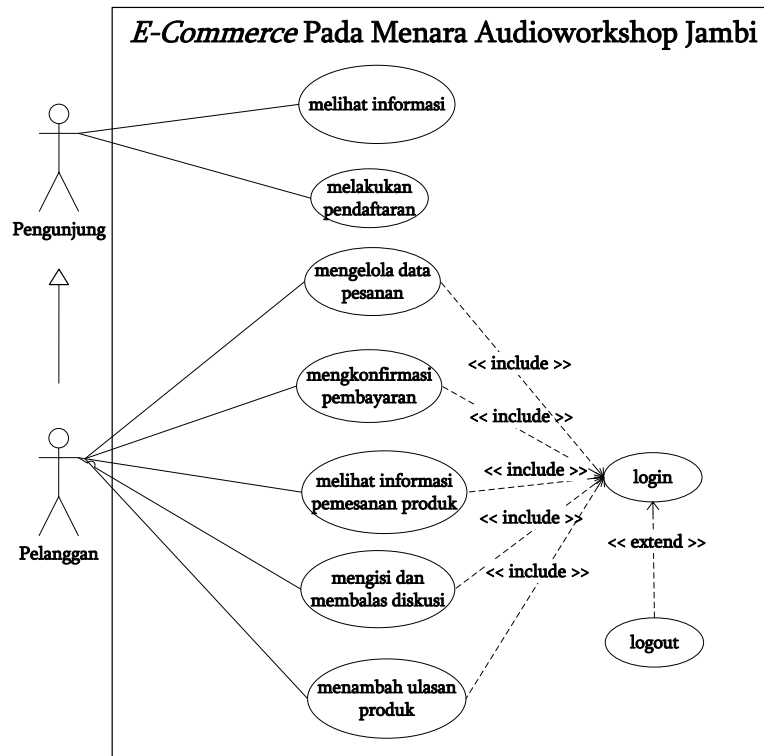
E-Commerce Pada Menara Audioworkshop Jambi

Pengunjung

melihat informasi

melakukan pendaftaran

mengelola data pesanan

<< include >>

mengkonfirmasi pembayaran

<< include >>

melihat informasi pemesanan produk

<< include >>

login

<< include >>

<< extend >>

mengisi dan membalas diskusi

<< include >>

logout

menambah ulasan produk

Pelanggan